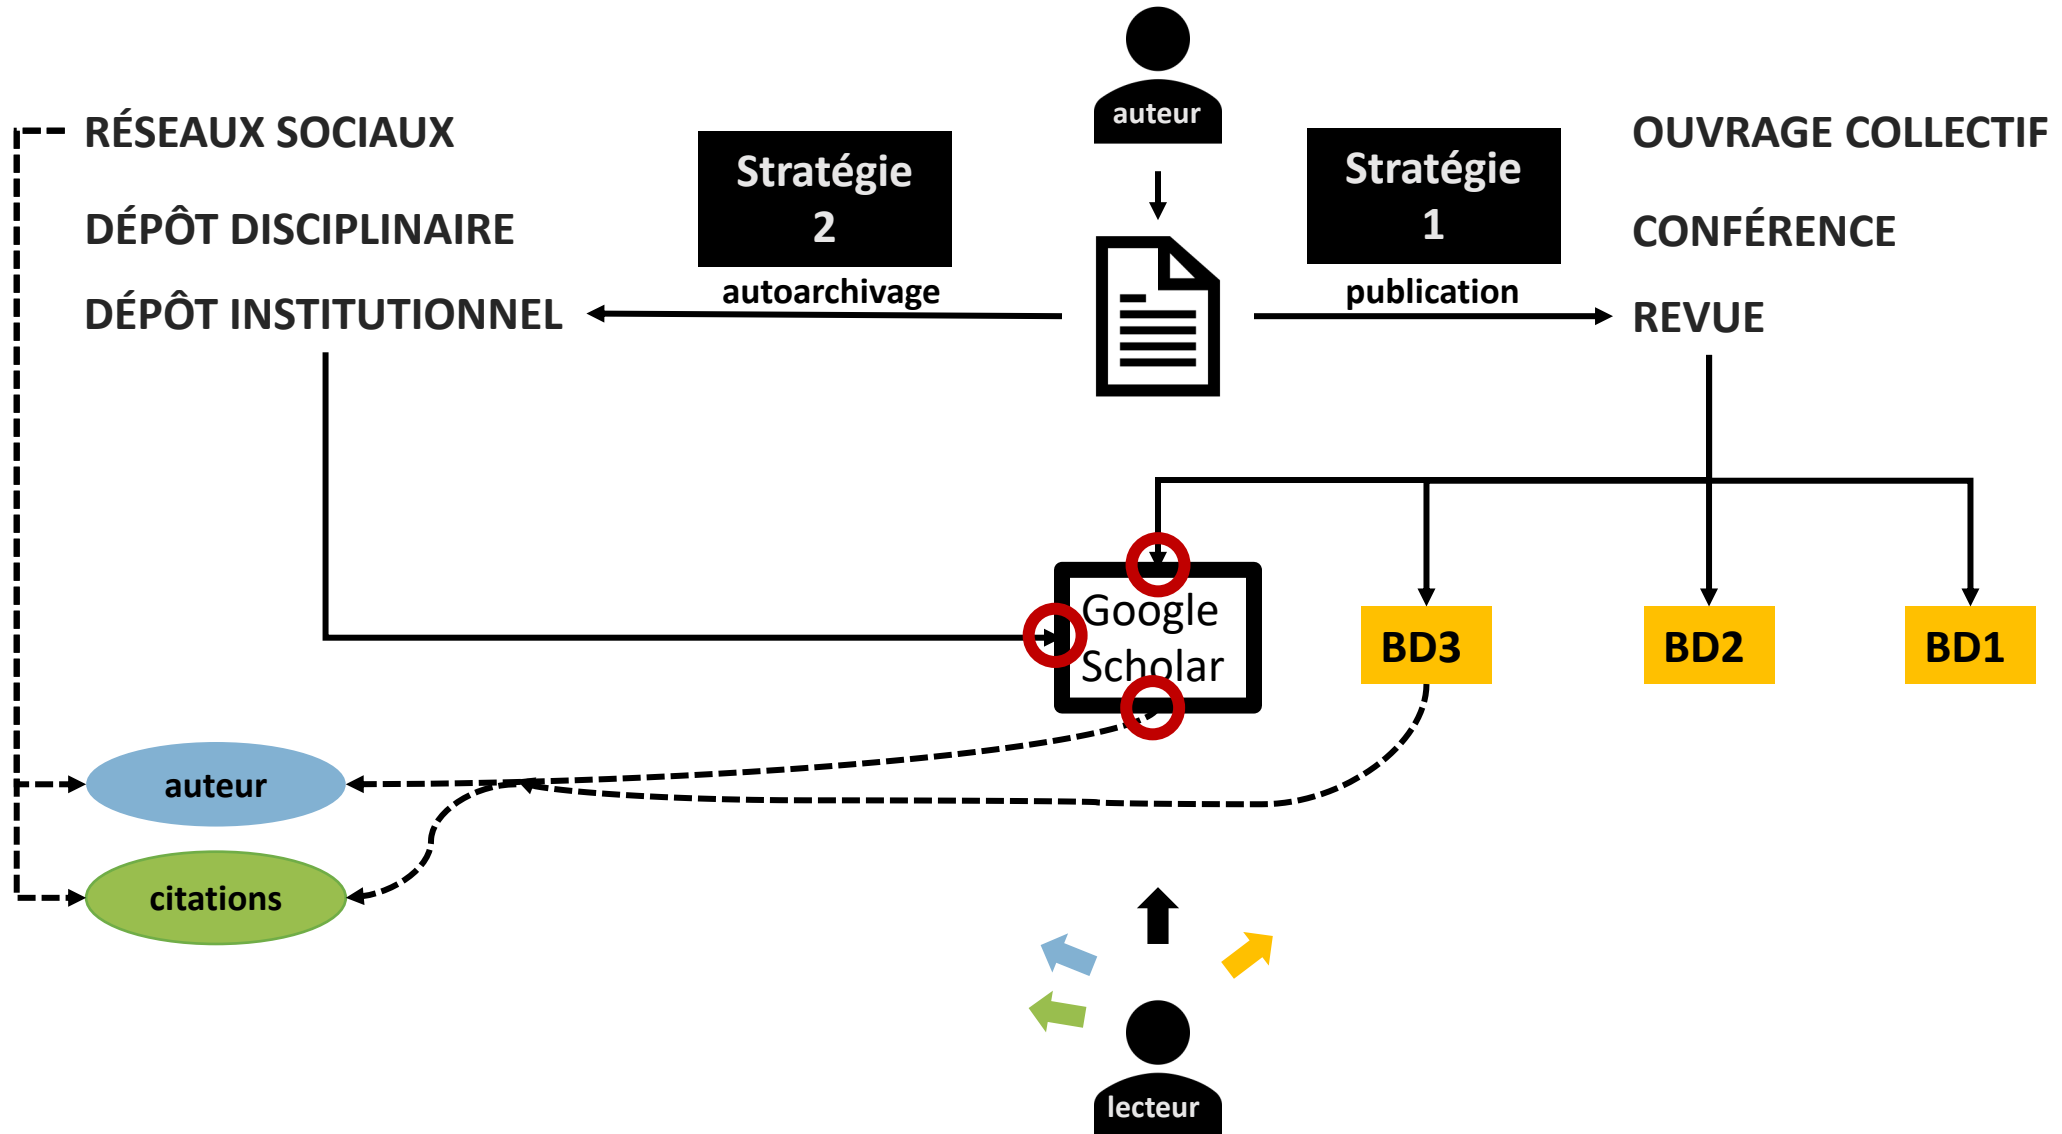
auteur

RÉSEAUX SOCIAUX

DÉPÔT DISCIPLINAIRE

DÉPÔT INSTITUTIONNEL

Stratégie 2

autoarchivage

Stratégie 1

publication

OUVRAGE COLLECTIF

CONFÉRENCE

REVUE

Google Scholar

BD3

BD2

BD1

auteur

citations

lecteur